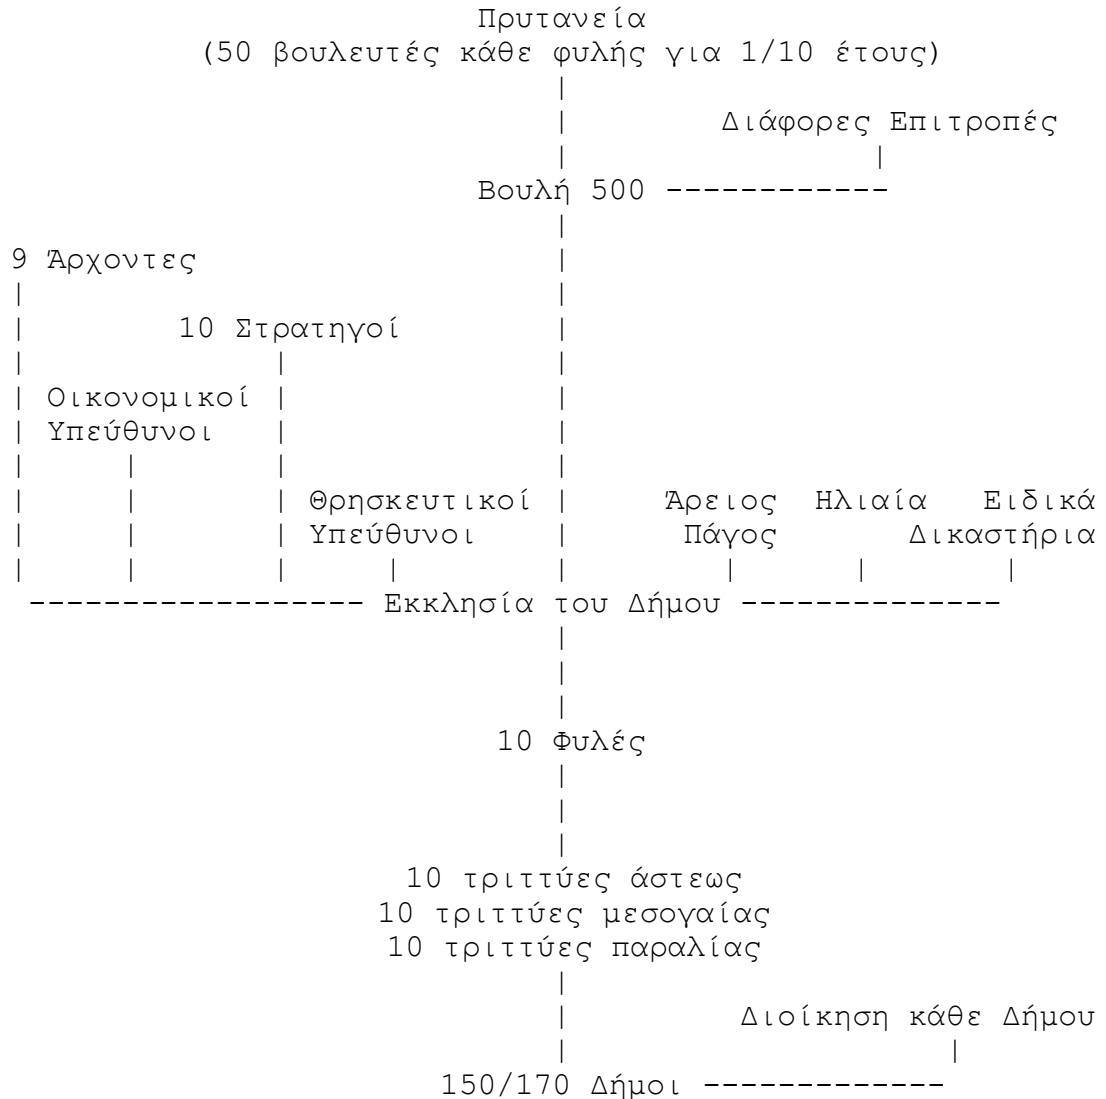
Πρυτανεία
(50 βουλευτές κάθε φυλής για 1/10 έτους)

Διάφορες Επιτροπές

Βουλή 500

9 Άρχοντες

10 Στρατηγοί

Οικονομικοί Υπεύθυνοι

Θρησκευτικοί Υπεύθυνοι

Άρειος Πάγος

Ηλιαία

Ειδικά Δικαστήρια

Εκκλησία του Δήμου

10 Φυλές

10 τριττύες άστεως
10 τριττύες μεσογαίας
10 τριττύες παραλίας

Διοίκηση κάθε Δήμου

150/170 Δήμοι